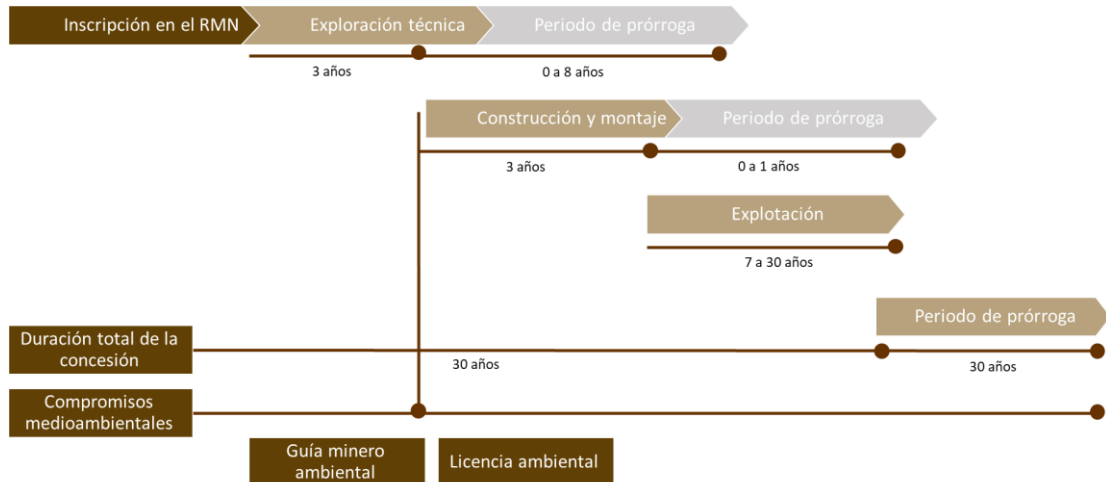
Inscripción en el RMN
Exploración técnica
Periodo de prórroga
3 años
0 a 8 años

Construcción y montaje
Periodo de prórroga
3 años
0 a 1 años

Explotación
7 a 30 años

Periodo de prórroga
Duración total de la concesión
30 años
30 años

Compromisos medioambientales

Guía minero ambiental
Licencia ambiental